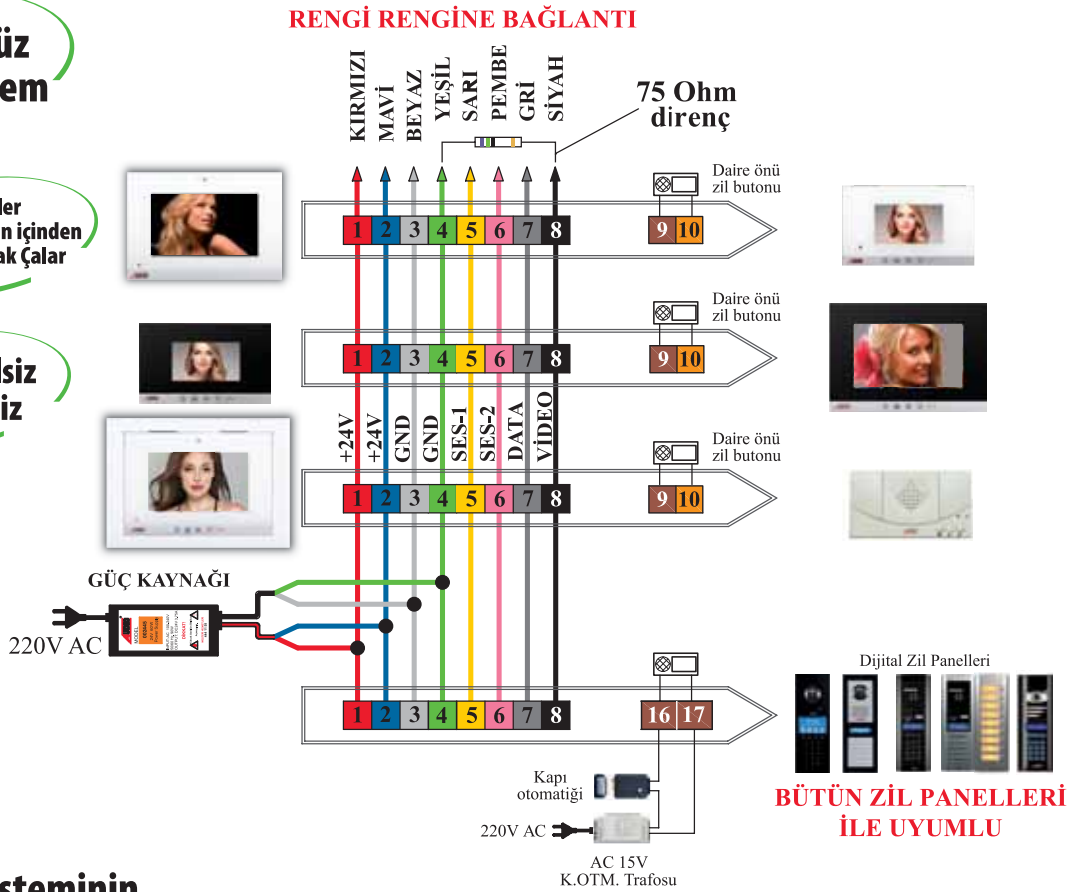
üz
em

ler
n içinden
ak Çalar

lsiz
iz

RENGİ RENGİNE BAĞLANTI

KIRMIZI
MAVİ
BEYAZ
YEŞİL
SARI
PEMBE
GRİ
SİYAH

75 Ohm
direnç

Daire önü
zil butonu

1 2 3 4 5 6 7 8
9 10

Daire önü
zil butonu

1 2 3 4 5 6 7 8
9 10

+24V
+24V
GND
GND
SES-1
SES-2
DATA
VİDEO

Daire önü
zil butonu

1 2 3 4 5 6 7 8
9 10

GÜÇ KAYNAĞI

220V AC

Dijital Zil Panelleri

1 2 3 4 5 6 7 8
16 17

Kapı
otomatiği

220V AC

AC 15V
K.OTM. Trafosu

BÜTÜN ZİL PANELLERİ
İLE UYUMLU

steminin